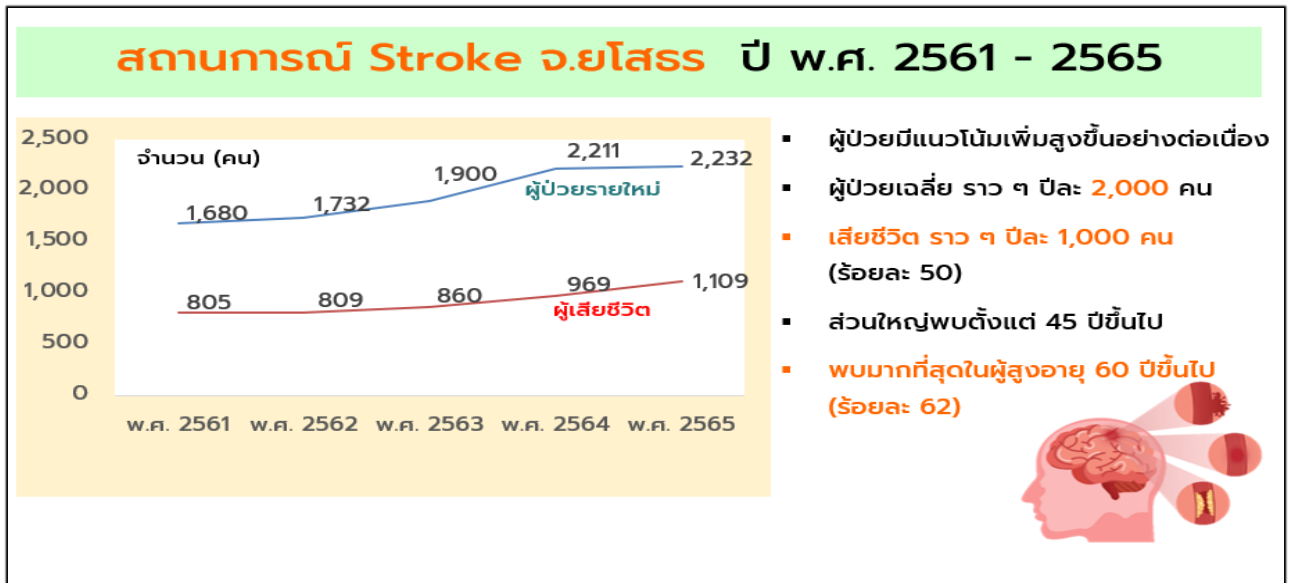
สถานการณ์ Stroke จ.ยโสธร ปี พ.ศ. 2561 - 2565

2,500
2,000
1,500
1,000
500
0

จำนวน (คน)

1,680
1,732
1,900
2,211
2,232
ผู้ป่วยรายใหม่

805
809
860
969
1,109
ผู้เสียชีวิต

พ.ศ. 2561 พ.ศ. 2562 พ.ศ. 2563 พ.ศ. 2564 พ.ศ. 2565

▪ ผู้ป่วยมีแนวโน้มเพิ่มสูงขึ้นอย่างต่อเนื่อง
▪ ผู้ป่วยเฉลี่ย ราว ๆ ปีละ 2,000 คน
▪ เสียชีวิต ราว ๆ ปีละ 1,000 คน (ร้อยละ 50)
▪ ส่วนใหญ่พบตั้งแต่ 45 ปีขึ้นไป
▪ พบมากที่สุดในผู้สูงอายุ 60 ปีขึ้นไป (ร้อยละ 62)